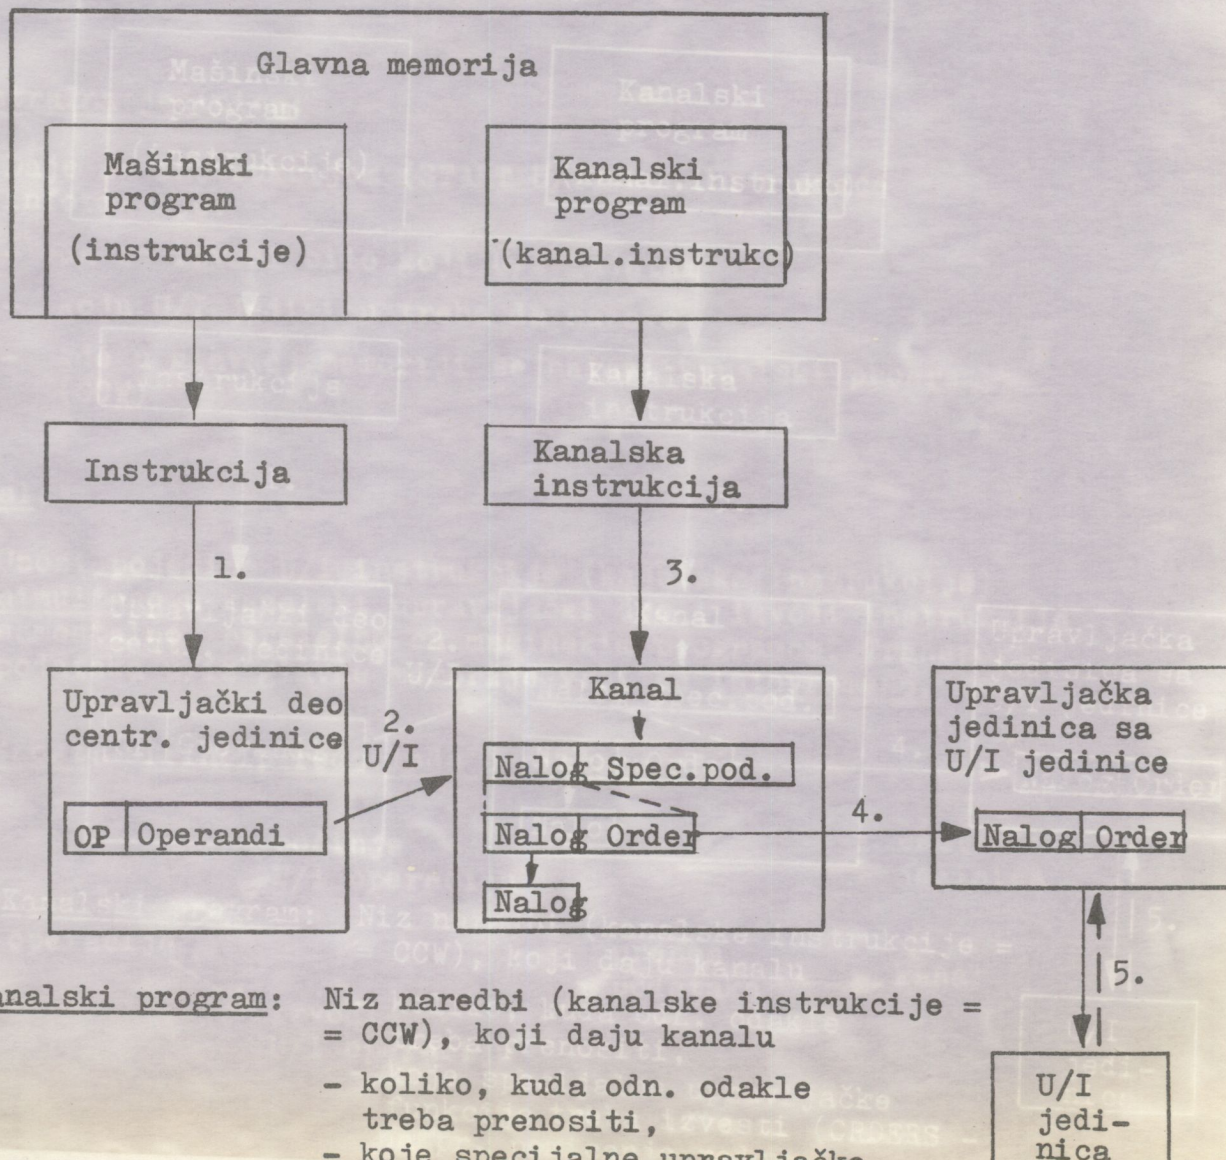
Glavna memorija

Mašinski program (instrukcije)

Kanalski program (kanal.instrukc)

Instrukcija

Kanalska instrukcija

1.

3.

Upravljački deo centr. jedinice

OP | Operandi

2. U/I

Kanal

Nalog | Spec.pod.

Nalog | Order

Nalog

4.

Upravljačka jedinica sa U/I jedinice

Nalog | Order

5.

U/I jedinica

analski program: Niz naredbi (kanalske instrukcije = = CCW), koji daju kanalu

- koliko, kuda odn. odakle treba prenositi,
- koje specijalne upravljačke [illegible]